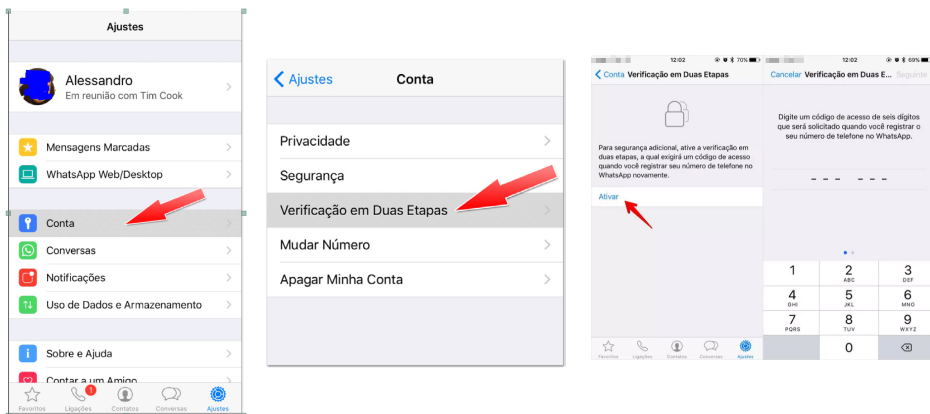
Ajustes

Alessandro
Em reunião com Tim Cook

Mensagens Marcadas
WhatsApp Web/Desktop

Conta
Conversas
Notificações
Uso de Dados e Armazenamento

Sobre e Ajuda
Contar a um Amigo

Favoritos Ligações 1 Contatos Conversas Ajustes

Ajustes Conta

Privacidade
Segurança
Verificação em Duas Etapas
Mudar Número
Apagar Minha Conta

12:02 70%
Conta Verificação em Duas Etapas

Para segurança adicional, ative a verificação em duas etapas, a qual exigirá um código de acesso quando você registrar seu número de telefone no WhatsApp novamente.

Ativar

Favoritos Ligações Contatos Conversas Ajustes

12:02 69%
Cancelar Verificação em Duas E... Seguinte

Digite um código de acesso de seis dígitos que será solicitado quando você registrar o seu número de telefone no WhatsApp.

- - - - - -

| 1 | 2 ABC | 3 DEF |
|---|---|---|
| 4 GHI | 5 JKL | 6 MNO |
| 7 PQRS | 8 TUV | 9 WXYZ |
| | 0 | |